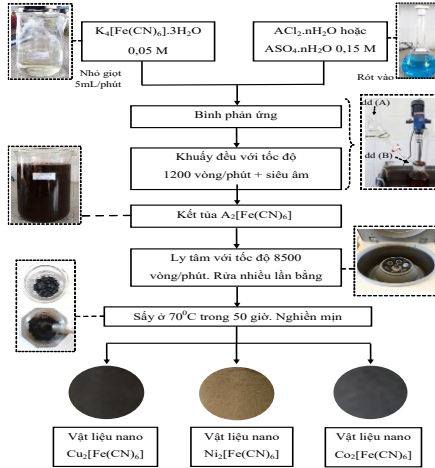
$K_4[Fe(CN)_6].3H_2O$
0,05 M

Nhỏ giọt 5mL/phút

$ACl_2.nH_2O$ hoặc $ASO_4.nH_2O$ 0,15 M

Rót vào

Bình phản ứng

dd (A)

dd (B)

Khuấy đều với tốc độ 1200 vòng/phút + siêu âm

Kết tủa $A_2[Fe(CN)_6]$

Ly tâm với tốc độ 8500 vòng/phút. Rửa nhiều lần bằng

Sấy ở $70^0C$ trong 50 giờ. Nghiền mịn

Vật liệu nano $Cu_2[Fe(CN)_6]$

Vật liệu nano $Ni_2[Fe(CN)_6]$

Vật liệu nano $Co_2[Fe(CN)_6]$